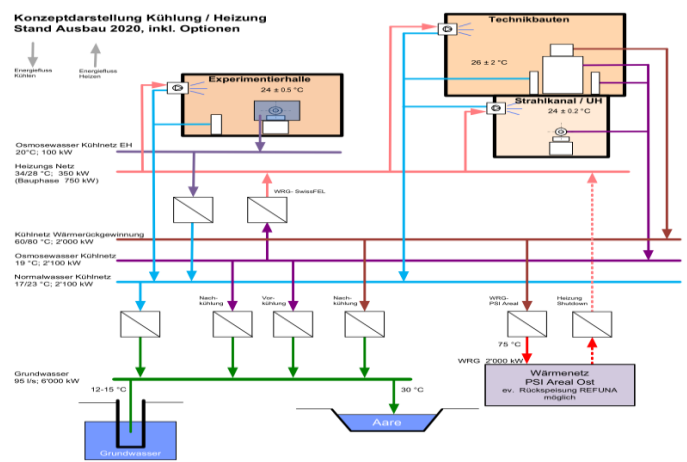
Konzeptdarstellung Kühlung / Heizung
Stand Ausbau 2020, inkl. Optionen

Energiefluss Kühlen

Energiefluss Heizen

Experimentierhalle
24 ± 0.5 °C

Technikbauten
26 ± 2 °C

Strahlkanal / UH
24 ± 0.2 °C

Osmosewasser Kühlnetz EH
20°C; 100 kW

Heizungs Netz
34/28 °C; 350 kW
(Bauphase 750 kW)

WRG- SwissFEL

Kühlnetz Wärmerückgewinnung
60/80 °C; 2'000 kW

Osmosewasser Kühlnetz
19 °C; 2'100 kW

Normalwasser Kühlnetz
17/23 °C; 2'100 kW

Nach-kühlung

Vor-kühlung

Nach-kühlung

WRG-PSI Areal

Heizung Shutdown

75 °C

WRG 2'000 kW

Wärmenetz
PSI Areal Ost
ev. Rückspeisung REFUNA möglich

Grundwasser
95 l/s; 6'000 kW

12-15 °C

30 °C

Grundwasser

Aare